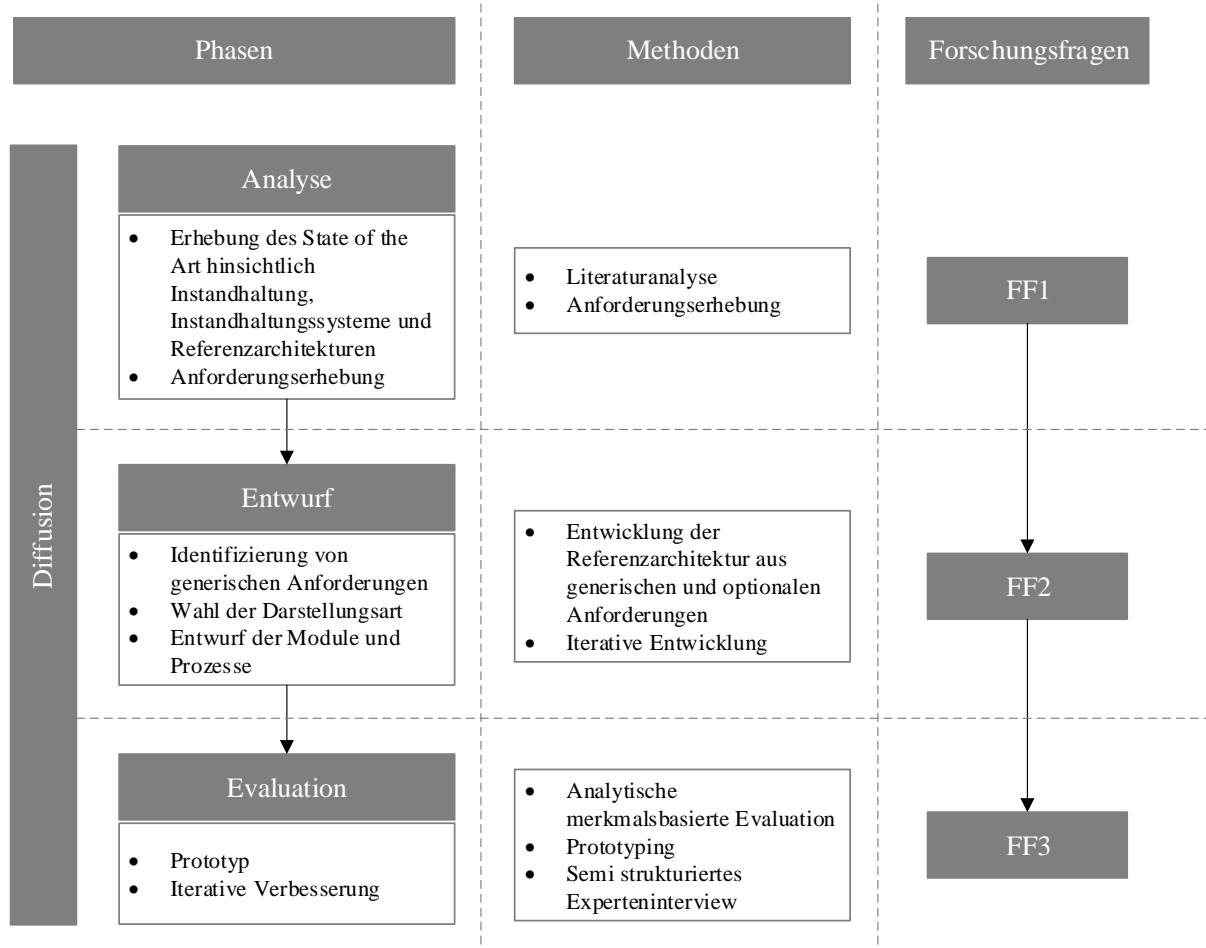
Phasen

Methoden

Forschungsfragen

Diffusion

Analyse

- Erhebung des State of the Art hinsichtlich Instandhaltung, Instandhaltungssysteme und Referenzarchitekturen
- Anforderungserhebung

- Literaturanalyse
- Anforderungserhebung

FF1

Entwurf

- Identifizierung von generischen Anforderungen
- Wahl der Darstellungsart
- Entwurf der Module und Prozesse

- Entwicklung der Referenzarchitektur aus generischen und optionalen Anforderungen
- Iterative Entwicklung

FF2

Evaluation

- Prototyp
- Iterative Verbesserung

- Analytische merkmalsbasierte Evaluation
- Prototyping
- Semi strukturiertes Experteninterview

FF3